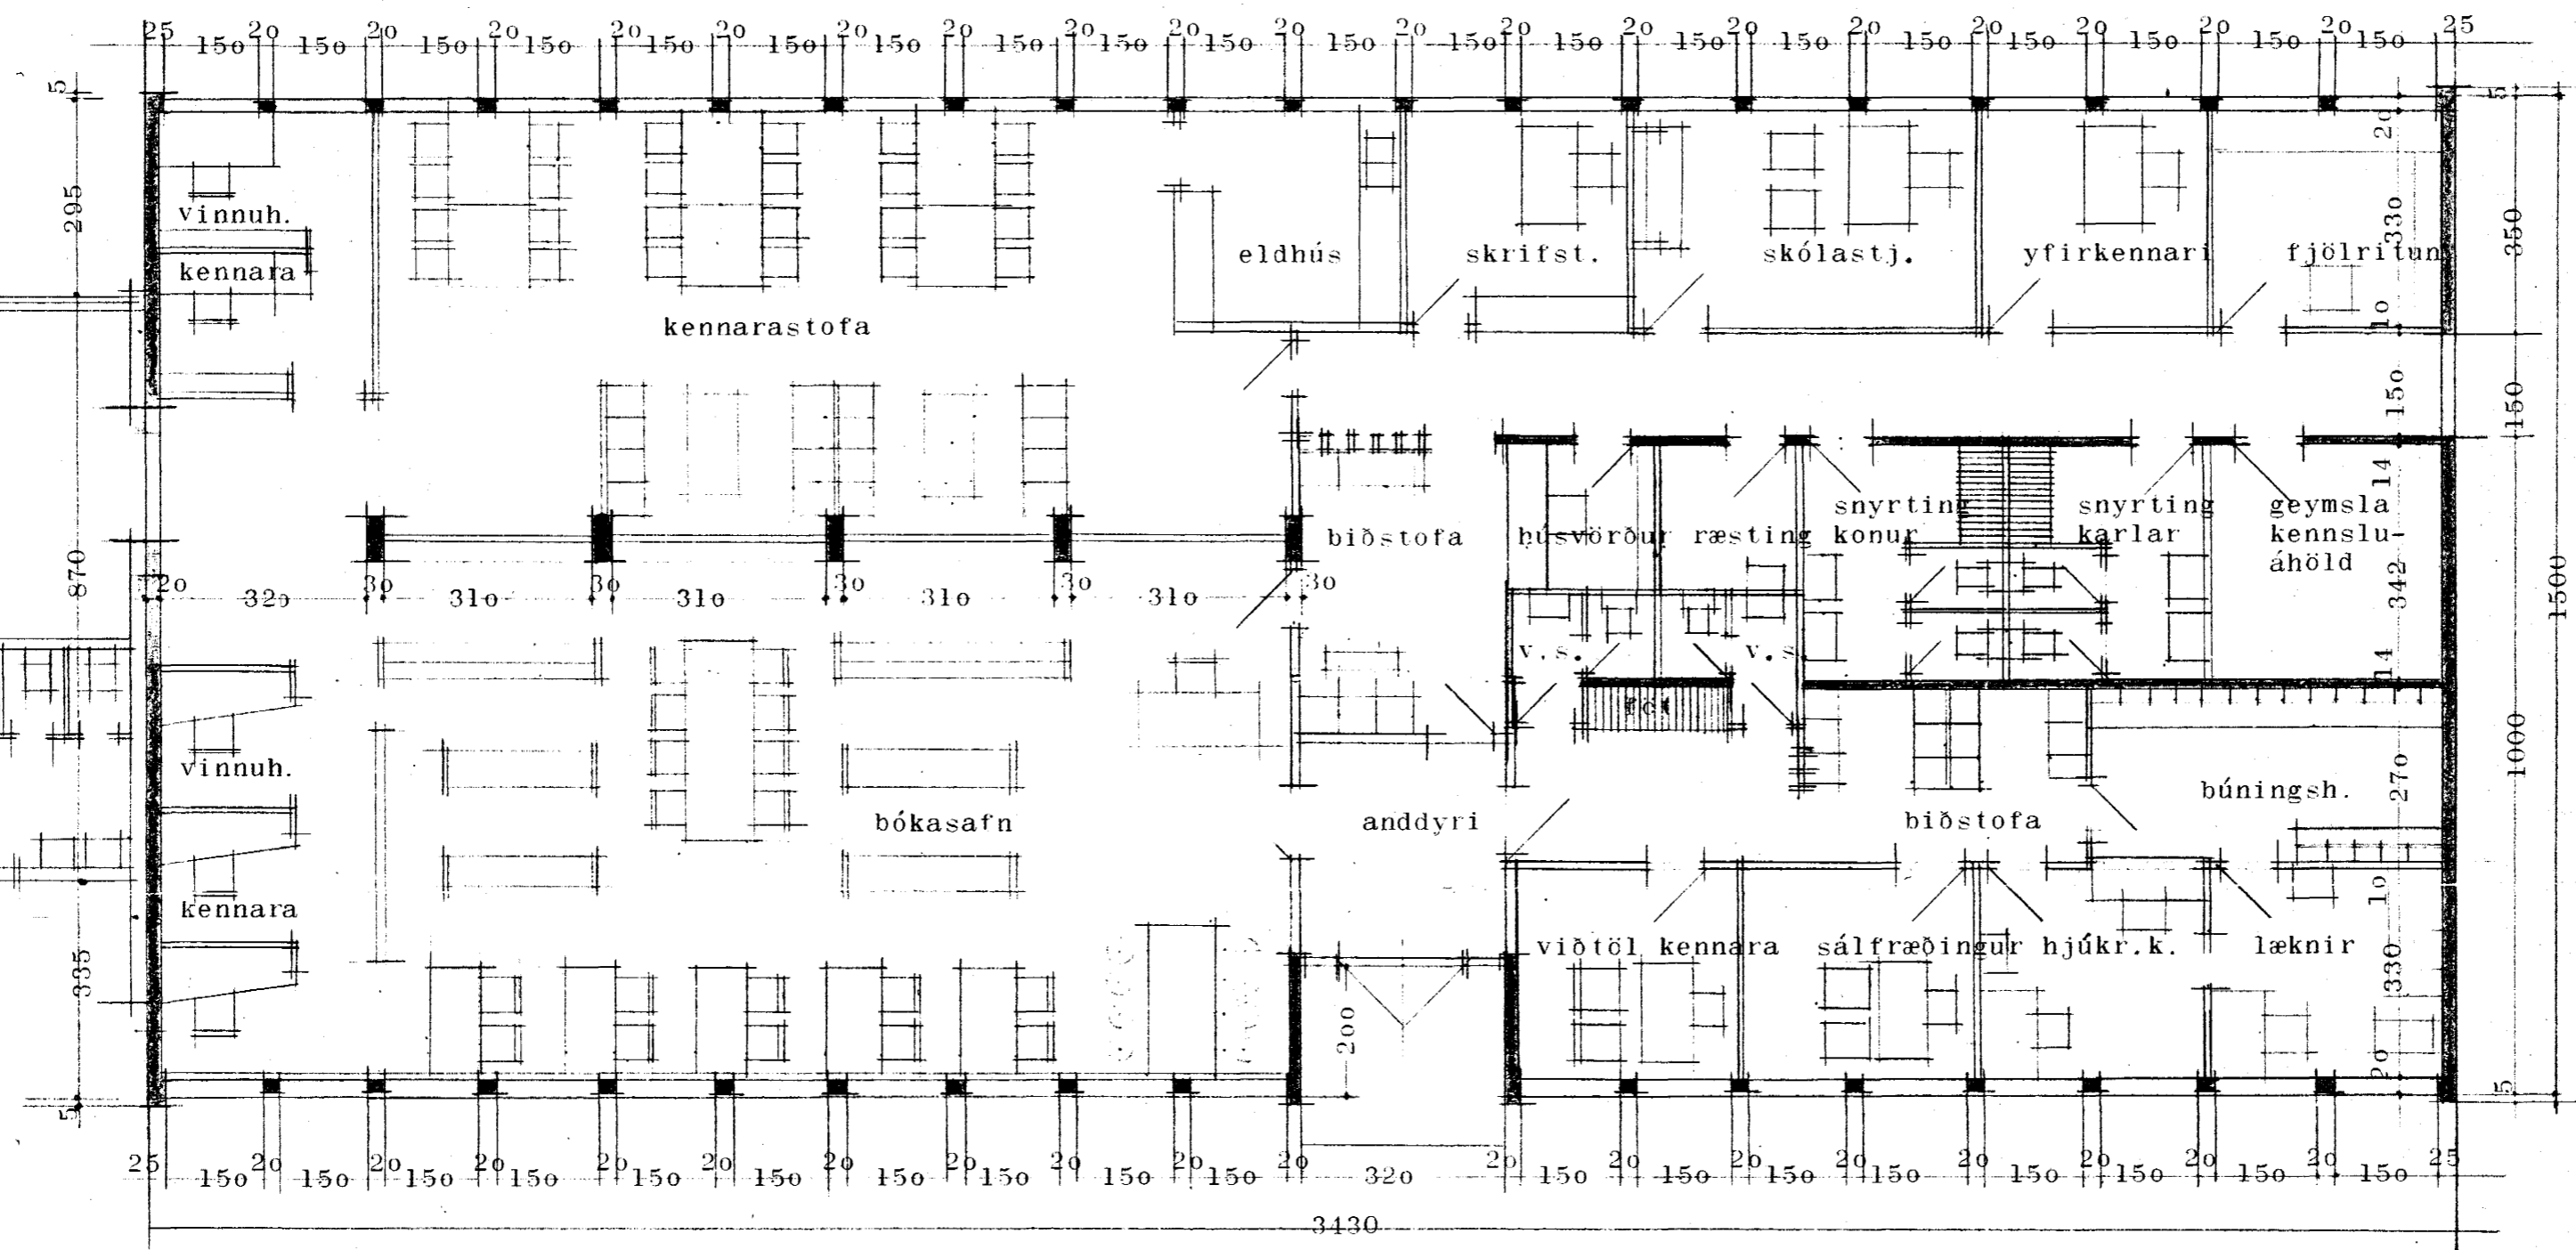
25 150 20 150 20 150 20 150 20 150 20 150 20 150 20 150 20 150 20 150 20 150 20 150 20 150 20 150 20 150 20 150 20 150 20 150 20 150 25

5
295
870
335
5

vinnuh.
kennara
kennarastofa
eldhús
skrifst.
skólastj.
yfirkennari
fjölritun

20
330
10
150
14
342
14
270
10
330
20
5

350
150
1500
1000
5

biðstofa
húsvörður
ræsting
snyrting konur
snyrting karlar
geymsla kennsluáhöld

20 320 30 310 30 310 30 310 30 310 30

v.s.
v.s.

vinnuh.
kennara
bókasafn
anddyri
biðstofa
búningsh.
viðtöl kennara
sálfræðingur
hjúkr.k.
læknir

200

25 150 20 150 20 150 20 150 20 150 20 150 20 150 20 150 20 150 20 150 20 320 20 150 20 150 20 150 20 150 20 150 20 150 20 150 20 150 20 150 25

3430